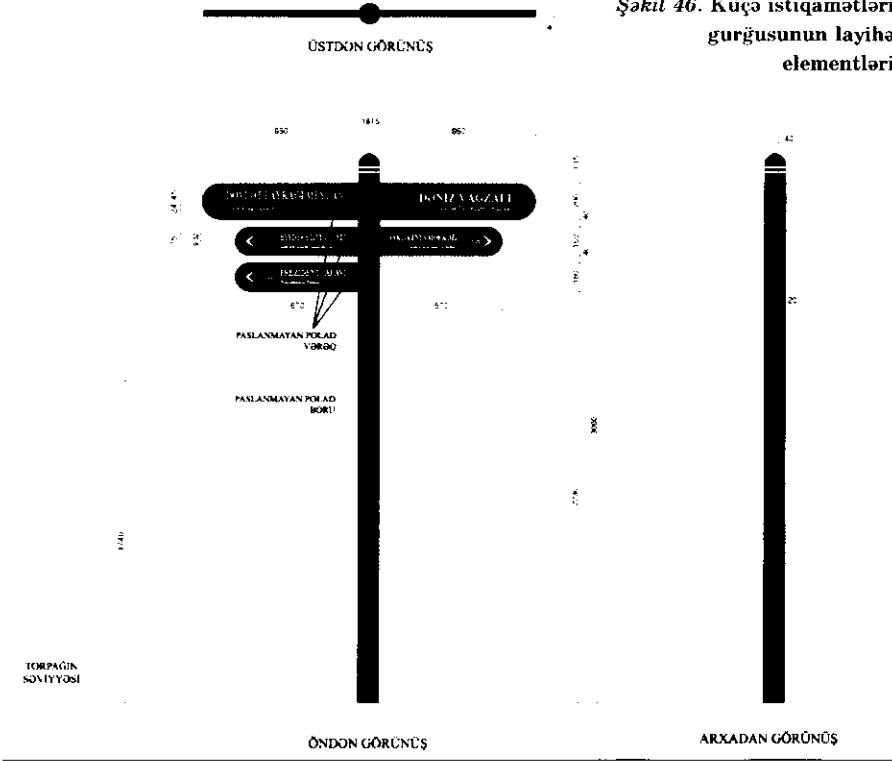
Şəkil 46. Küçə istiqamətləri gurğusunun layiha elementləri

ÜSTDƏN GÖRÜNÜŞ

1815

850

850

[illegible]

DƏNİZ VAĞZALI

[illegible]

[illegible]

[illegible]

670

670

PASLANMAYAN POLAD VƏRƏQ

PASLANMAYAN POLAD BORU

3000

TORPAĞIN SƏVİYYƏSİ

ÖNDƏN GÖRÜNÜŞ

ARXADAN GÖRÜNÜŞ